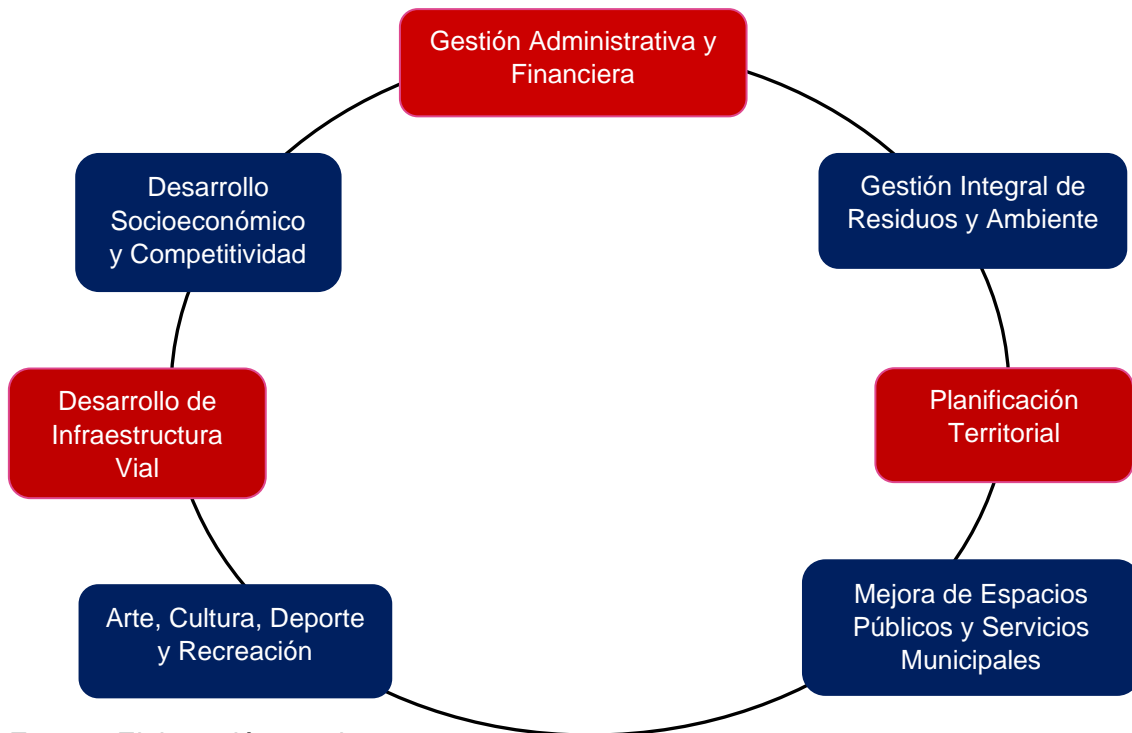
Gestión Administrativa y Financiera

Gestión Integral de Residuos y Ambiente

Planificación Territorial

Mejora de Espacios Públicos y Servicios Municipales

Arte, Cultura, Deporte y Recreación

Desarrollo de Infraestructura Vial

Desarrollo Socioeconómico y Competitividad

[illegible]